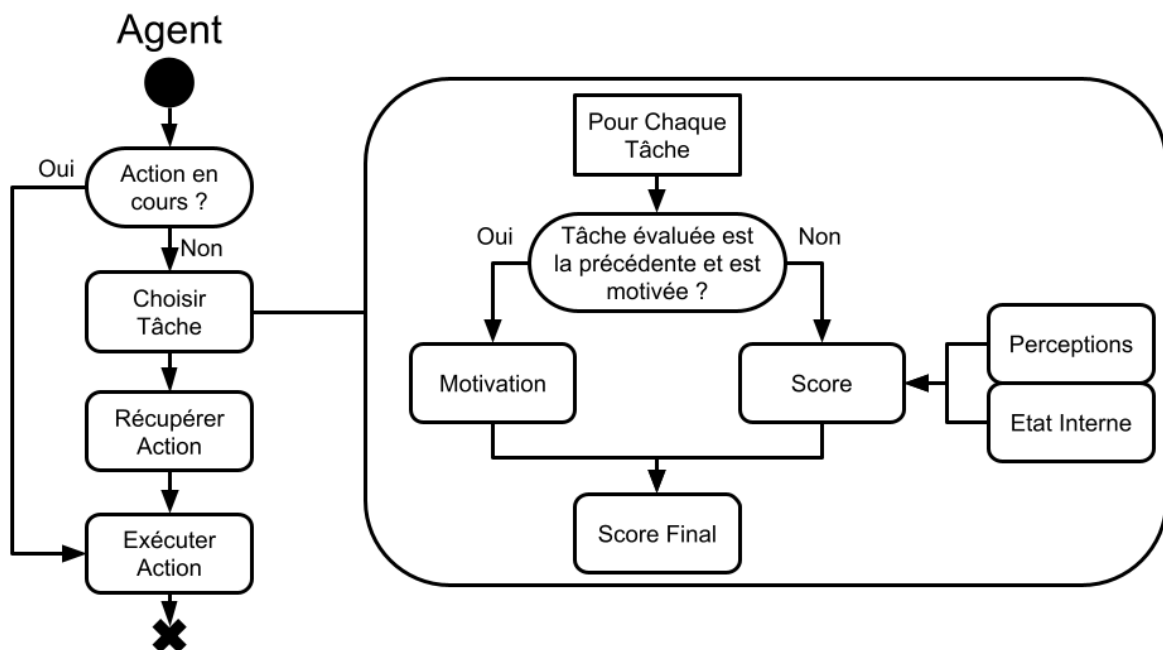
Agent

Oui

Action en cours ?

Non

Choisir Tâche

Récupérer Action

Exécuter Action

Pour Chaque Tâche

Oui

Tâche évaluée est la précédente et est motivée ?

Non

Motivation

Score

Perceptions

Etat Interne

Score Final